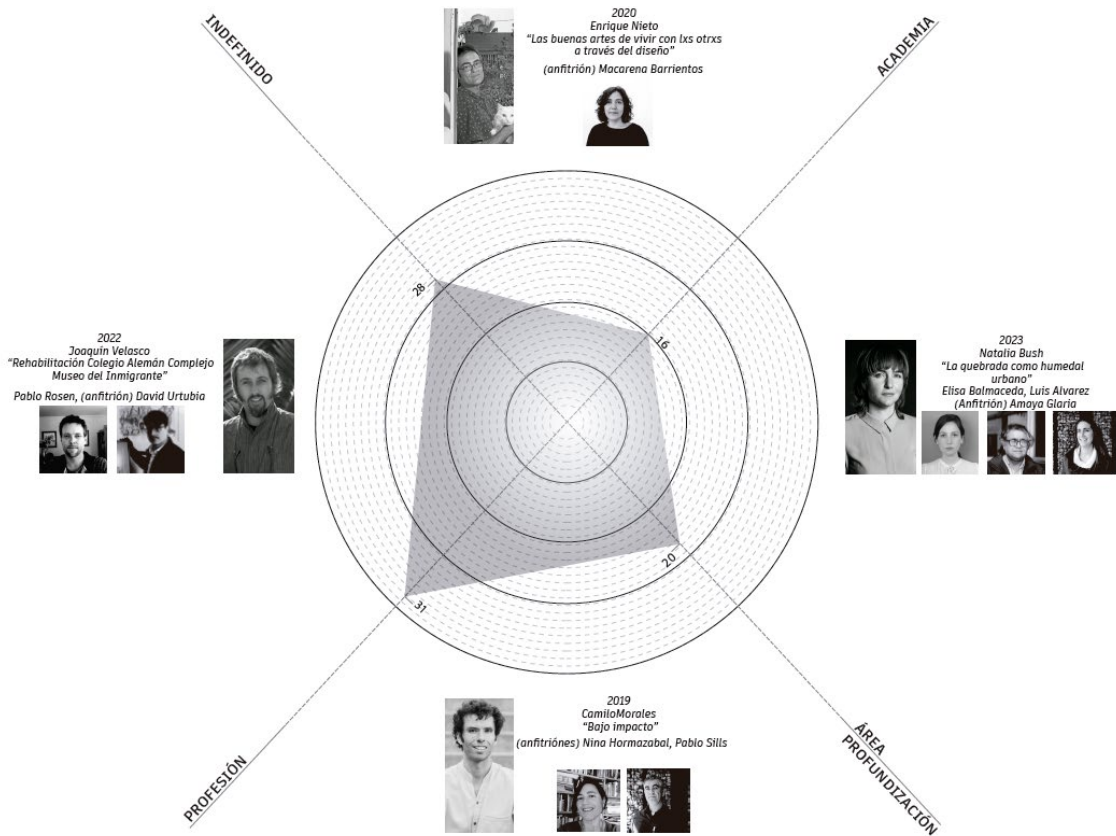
INDEFINIDO

2020
Enrique Nieto
"Las buenas artes de vivir con lxs otrxs a través del diseño"
(anfitrión) Macarena Barrientos

ACADEMIA

2022
Joaquín Velasco
"Rehabilitación Colegio Alemán Complejo Museo del Inmigrante"
Pablo Rosen, (anfitrión) David Urtubia

28

16

2023
Natalia Bush
"La quebrada como humedal urbano"
Elisa Balmaceda, Luis Alvarez
(Anfitrión) Amaya Glaria

20

31

2019
CamiloMorales
"Bajo impacto"
(anfitriónes) Nina Hormazabal, Pablo Sills

PROFESIÓN

ÁREA PROFUNDIZACIÓN